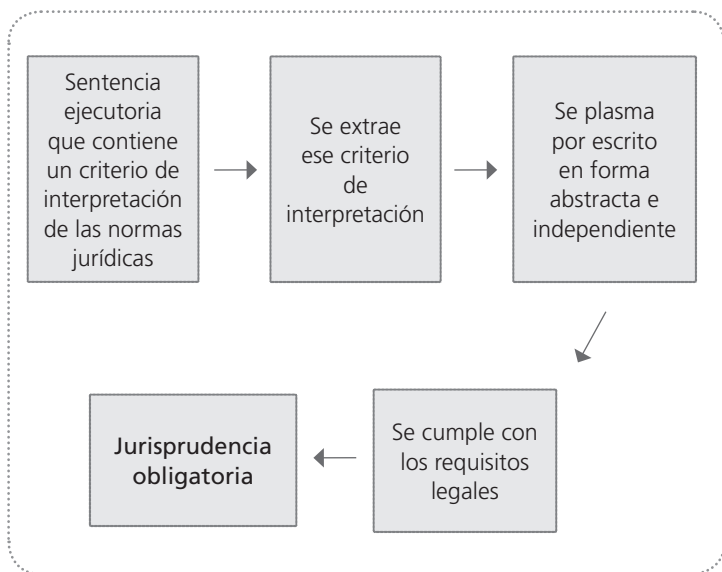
Sentencia ejecutoria que contiene un criterio de interpretación de las normas jurídicas

Se extrae ese criterio de interpretación

Se plasma por escrito en forma abstracta e independiente

Se cumple con los requisitos legales

Jurisprudencia obligatoria